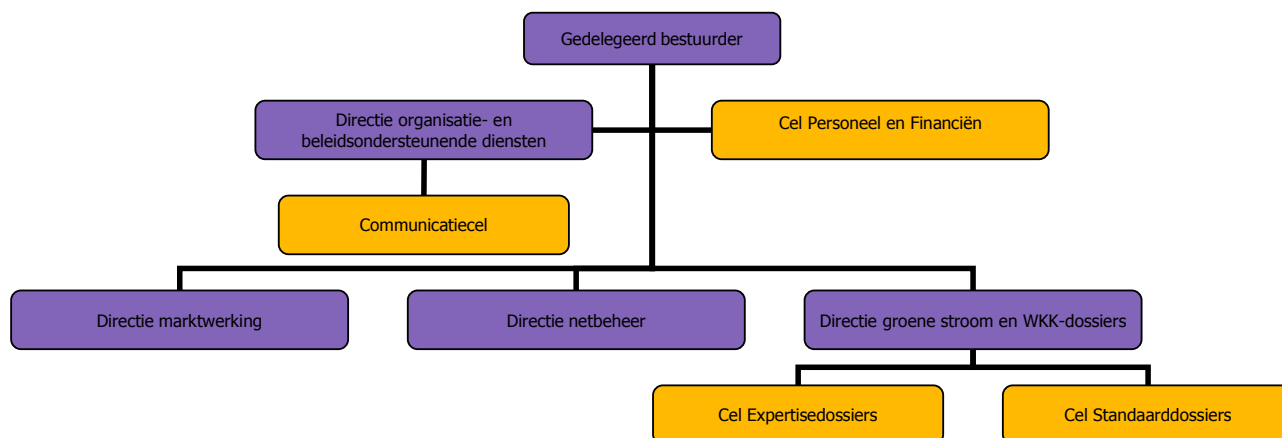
Gedelegeerd bestuurder

Directie organisatie- en beleidsondersteunende diensten

Cel Personeel en Financiën

Communicatiecel

Directie marktwerking

Directie netbeheer

Directie groene stroom en WKK-dossiers

Cel Expertisedossiers

Cel Standaarddossiers